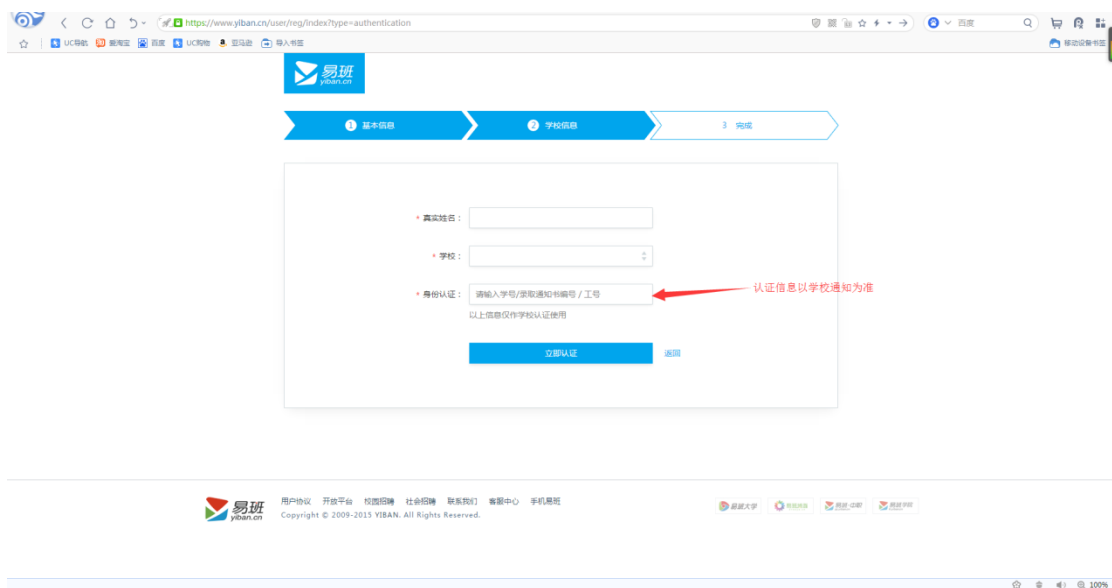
https://www.yiban.cn/user/reg/index?type=authentication

百度

UC导航 爱淘宝 百度 UC购物 亚马逊 导入书签

移动设备书签

易班 yiban.cn

1 基本信息
2 学校信息
3 完成

* 真实姓名：

* 学校：

* 身份认证： 请输入学号/录取通知书编号 / 工号

以上信息仅作学校认证使用

认证信息以学校通知为准

立即认证

返回

易班 yiban.cn

用户协议 开放平台 校园招聘 社会招聘 联系我们 客服中心 手机易班

Copyright © 2009-2015 YIBAN. All Rights Reserved.

易班大学

100%